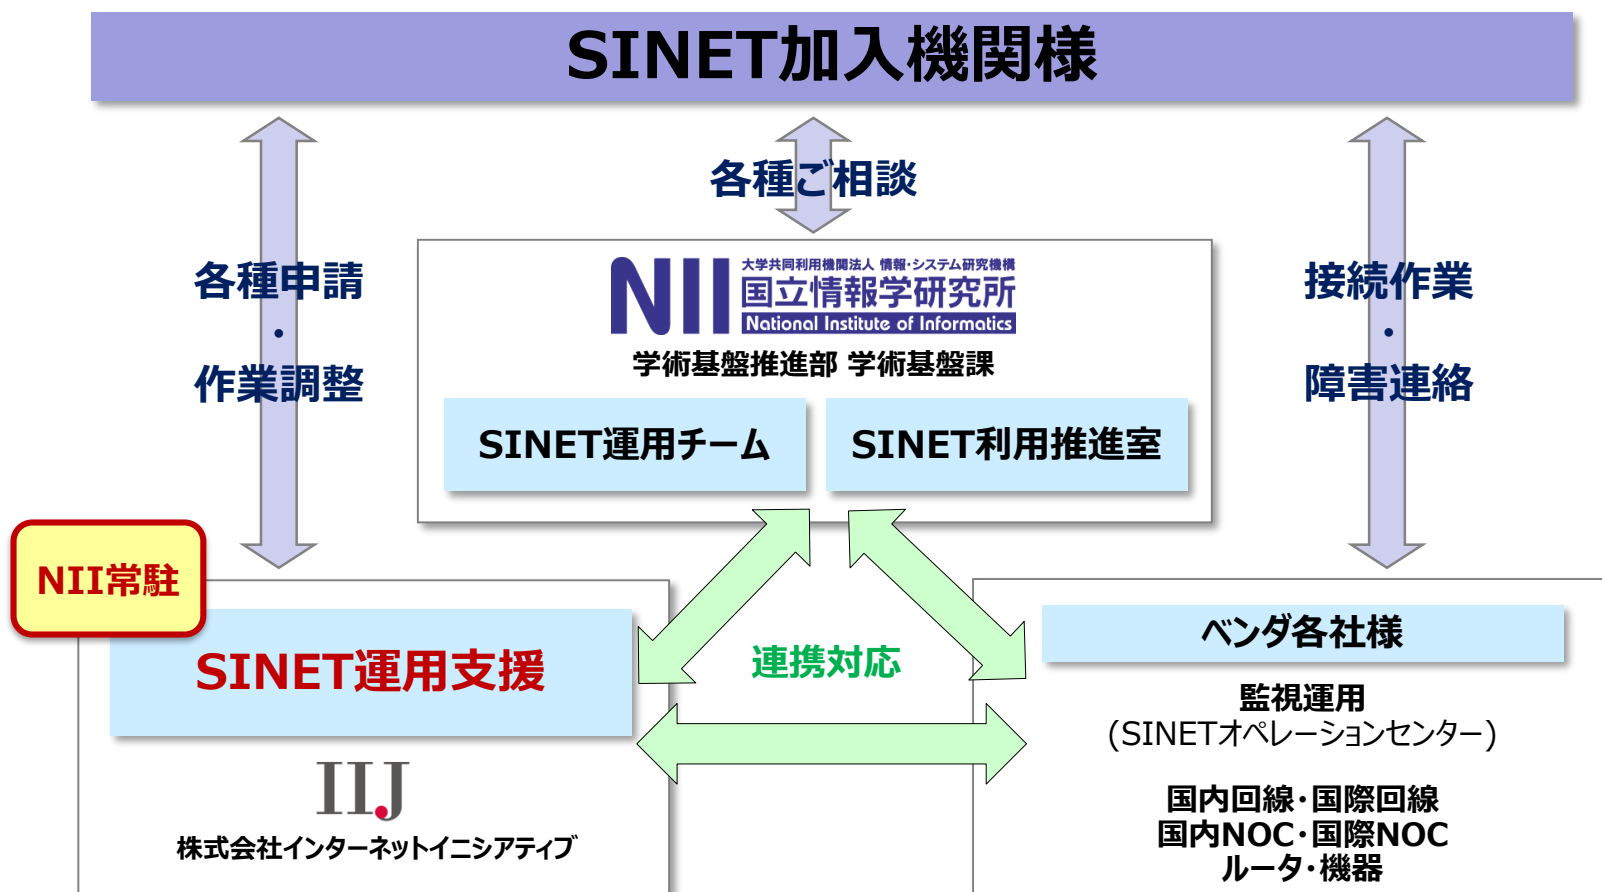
SINET加入機関様

各種ご相談

各種申請
・
作業調整

接続作業
・
障害連絡

NII
大学共同利用機関法人 情報・システム研究機構
国立情報学研究所
National Institute of Informatics

学術基盤推進部 学術基盤課

SINET運用チーム

SINET利用推進室

NII常駐

SINET運用支援

IIJ
株式会社インターネットイニシアティブ

連携対応

ベンダ各社様

監視運用
(SINETオペレーションセンター)

国内回線・国際回線
国内NOC・国際NOC
ルータ・機器